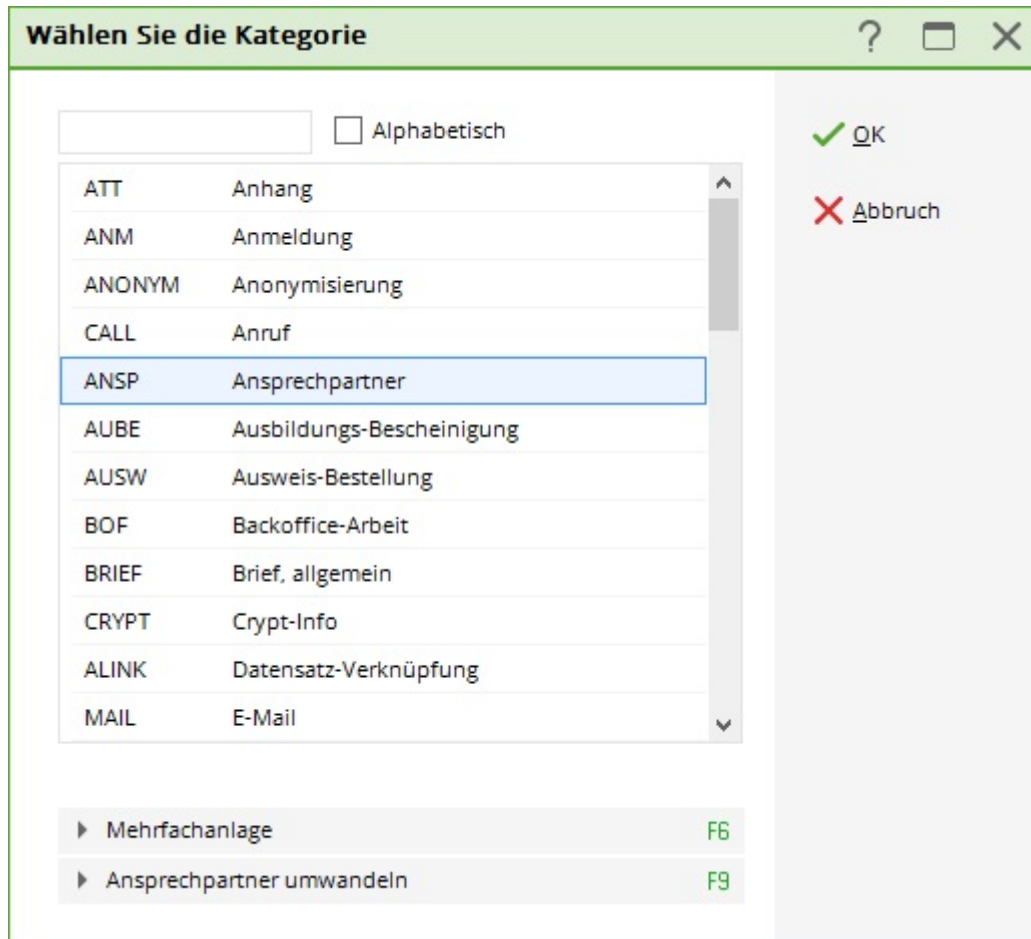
Wählen Sie die Kategorie

?

Alphabetisch

OK

Abbruch

| | |
|---|---|
| ATT | Anhang |
| ANM | Anmeldung |
| ANONYM | Anonymisierung |
| CALL | Anruf |
| ANSP | Ansprechpartner |
| AUBE | Ausbildungs-Bescheinigung |
| AUSW | Ausweis-Bestellung |
| BOF | Backoffice-Arbeit |
| BRIEF | Brief, allgemein |
| CRYPT | Crypt-Info |
| ALINK | Datensatz-Verknüpfung |
| MAIL | E-Mail |

Mehrfachanlage F6

Ansprechpartner umwandeln F9